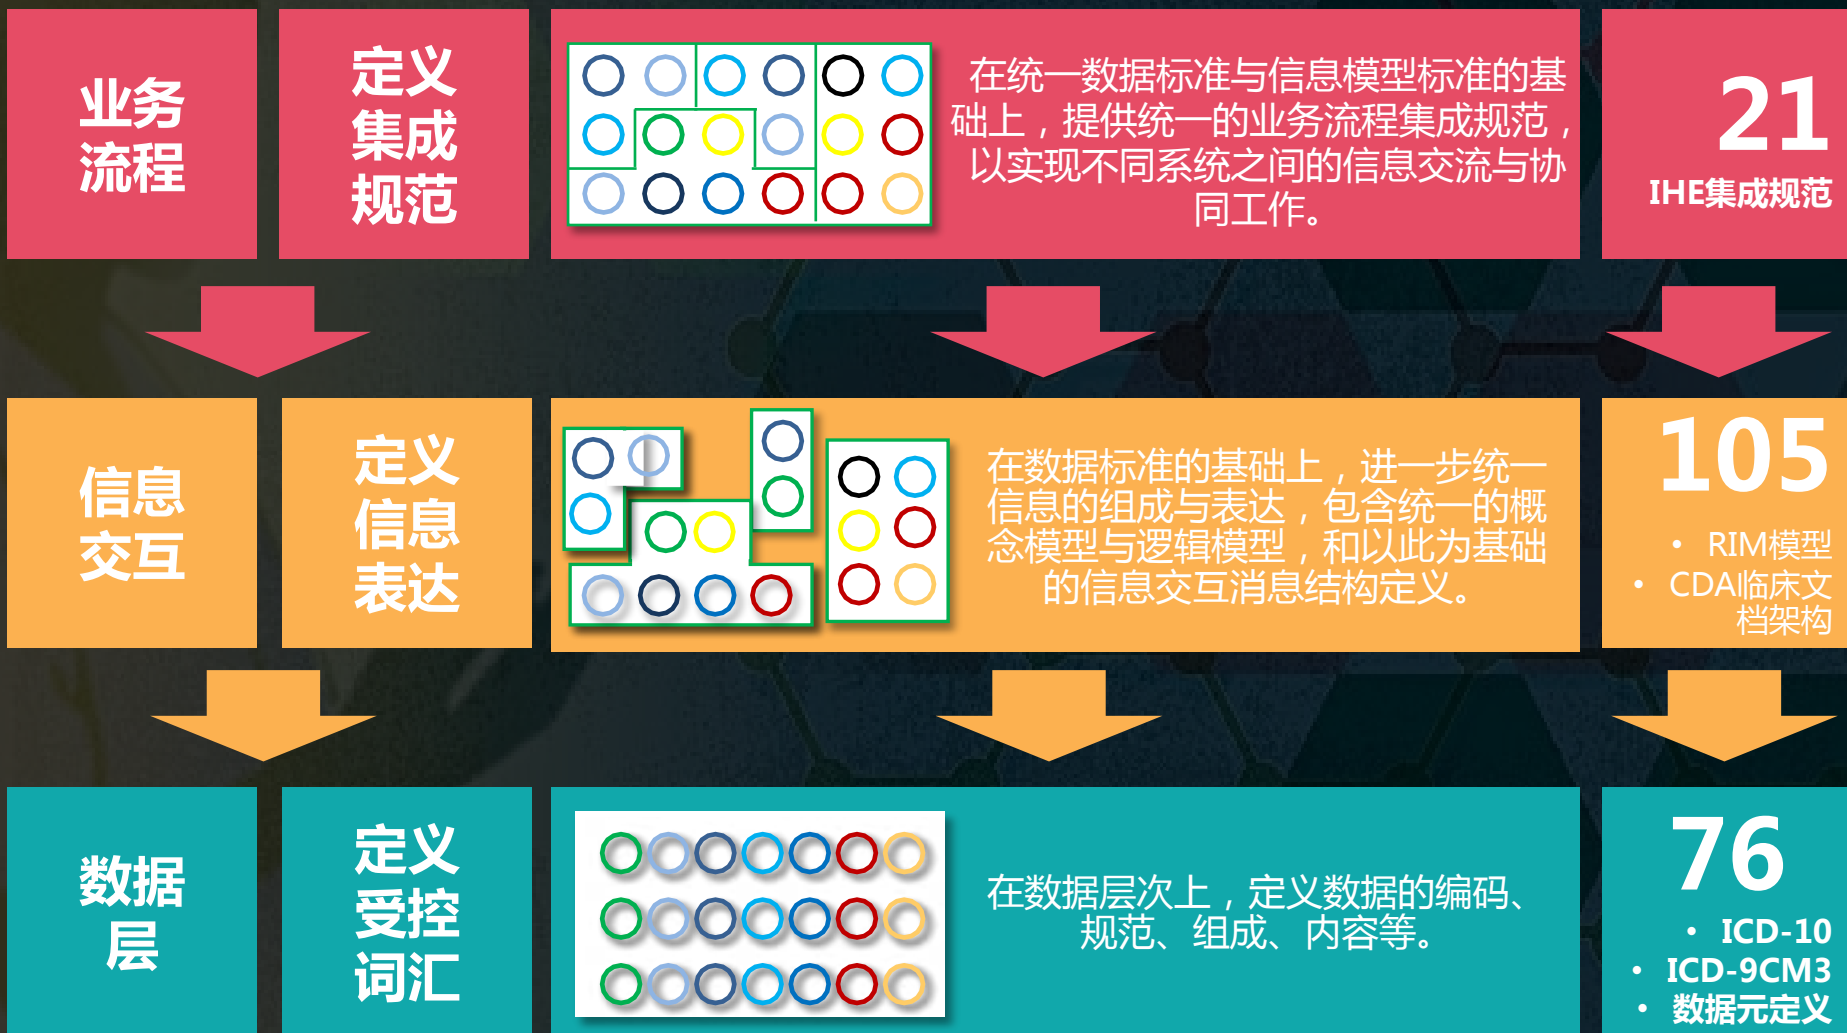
业务流程

定义集成规范

在统一数据标准与信息模型标准的基础上，提供统一的业务流程集成规范，以实现不同系统之间的信息交流与协同工作。

21
IHE集成规范

信息交互

定义信息表达

在数据标准的基础上，进一步统一信息的组成与表达，包含统一的概念模型与逻辑模型，和以此为基础的信息交互消息结构定义。

105
• RIM模型
• CDA临床文档架构

数据层

定义受控词汇

在数据层次上，定义数据的编码、规范、组成、内容等。

76
• ICD-10
• ICD-9CM3
• 数据元定义